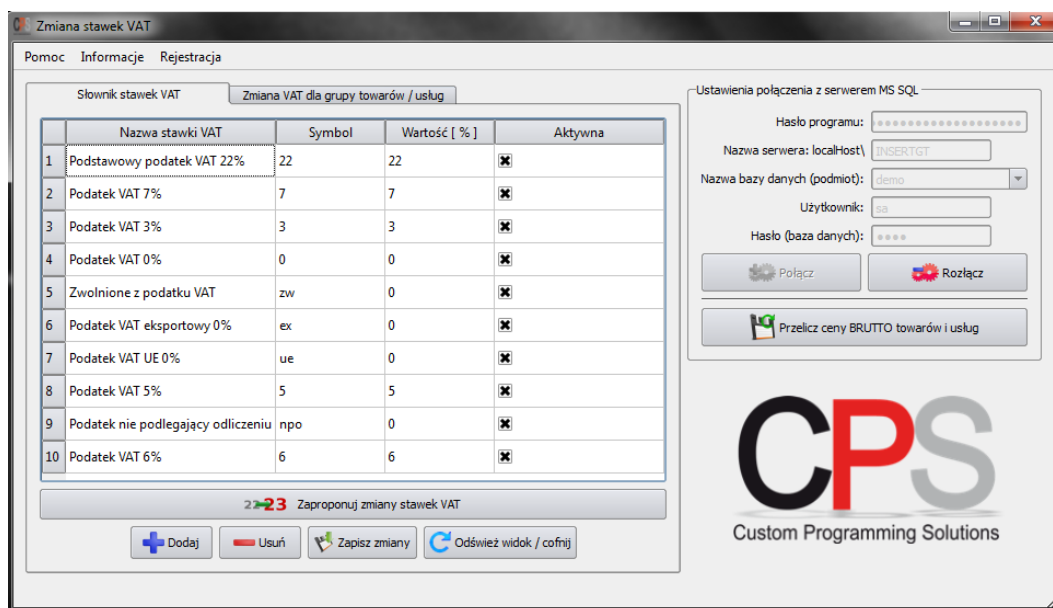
Zmiana stawek VAT

Pomoc Informacje Rejestracja

Słownik stawek VAT | Zmiana VAT dla grupy towarów / usług

| | Nazwa stawki VAT | Symbol | Wartość [ % ] | Aktywna |
|---|---|---|---|---|
| 1 | Podstawowy podatek VAT 22% | 22 | 22 | ✖ |
| 2 | Podatek VAT 7% | 7 | 7 | ✖ |
| 3 | Podatek VAT 3% | 3 | 3 | ✖ |
| 4 | Podatek VAT 0% | 0 | 0 | ✖ |
| 5 | Zwolnione z podatku VAT | zw | 0 | ✖ |
| 6 | Podatek VAT eksportowy 0% | ex | 0 | ✖ |
| 7 | Podatek VAT UE 0% | ue | 0 | ✖ |
| 8 | Podatek VAT 5% | 5 | 5 | ✖ |
| 9 | Podatek nie podlegający odliczeniu | npo | 0 | ✖ |
| 10 | Podatek VAT 6% | 6 | 6 | ✖ |

22→23 Zaproponuj zmiany stawek VAT

Dodaj Usuń Zapisz zmiany Odśwież widok / cofnij

Ustawienia połączenia z serwerem MS SQL

Hasło programu: ••••••••••••••••••••

Nazwa serwera: localHost\ INSERTGT

Nazwa bazy danych (podmiot): demo

Użytkownik: sa

Hasło (baza danych): ••••

Połącz Rozłącz

Przelicz ceny BRUTTO towarów i usług

CPS
Custom Programming Solutions